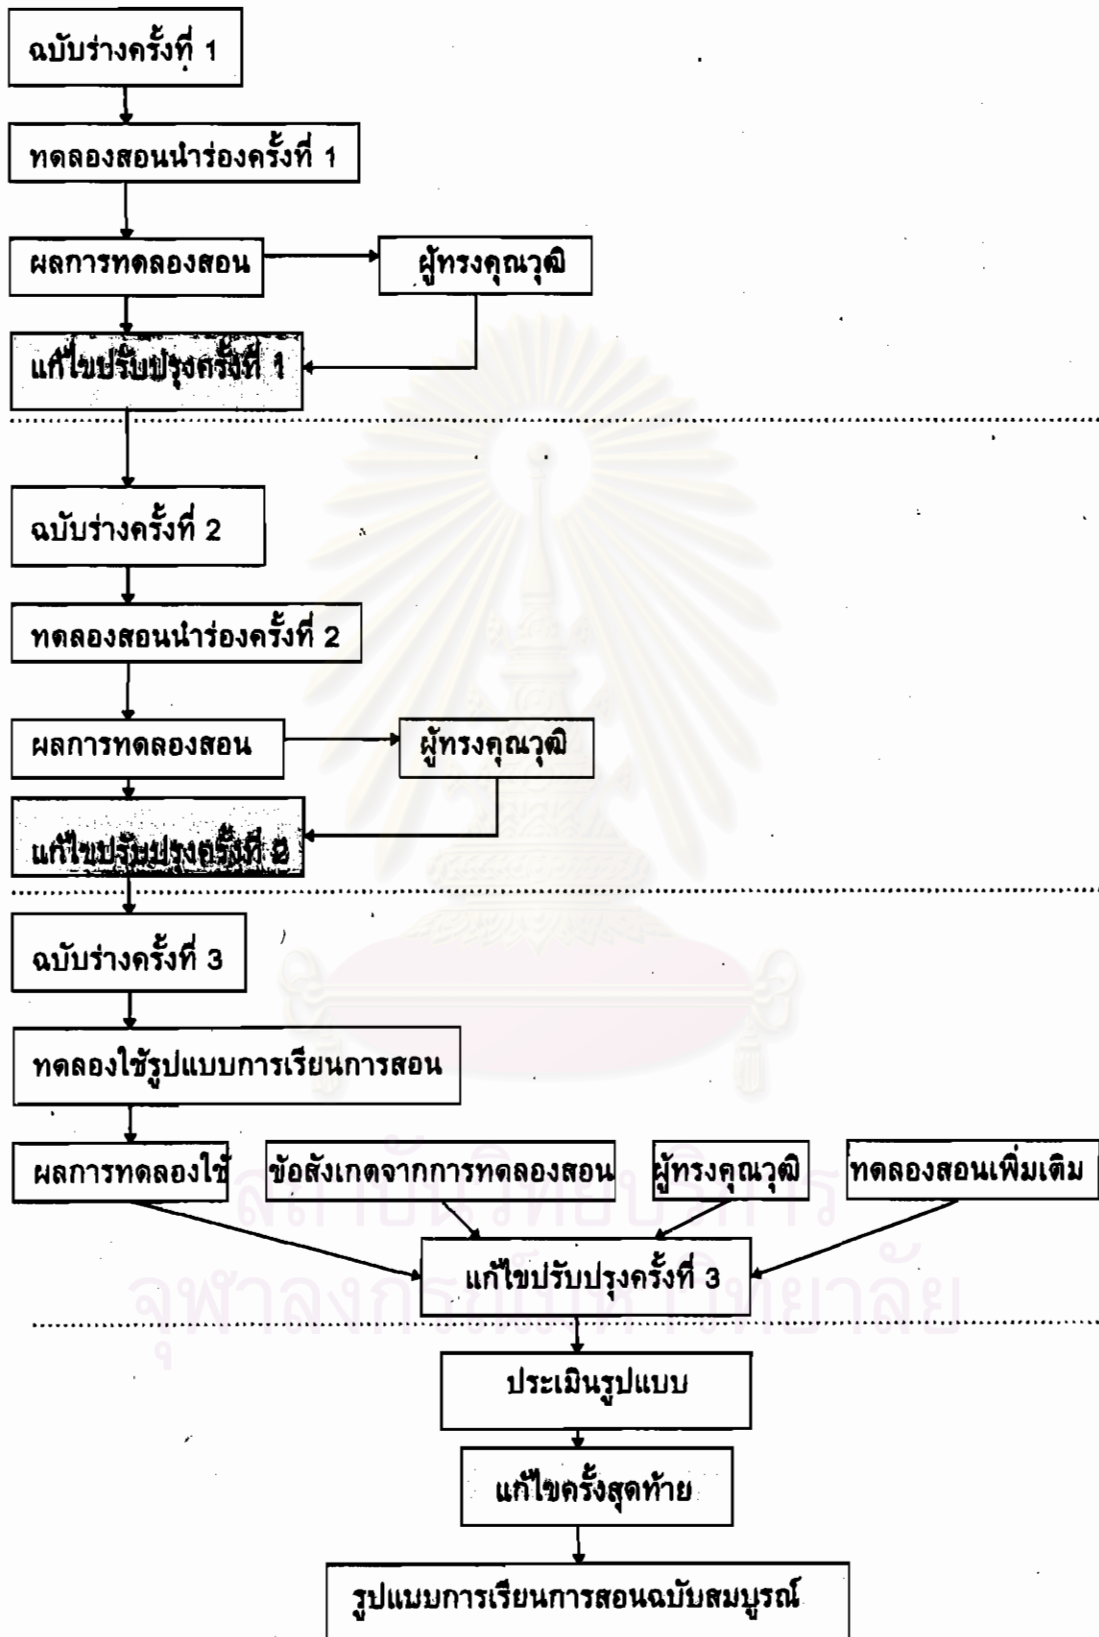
ฉบับร่างครั้งที่ 1

ทดลองสอนนำร่องครั้งที่ 1

ผลการทดลองสอน

ผู้ทรงคุณวุฒิ

แก้ไขปรับปรุงครั้งที่ 1

ฉบับร่างครั้งที่ 2

ทดลองสอนนำร่องครั้งที่ 2

ผลการทดลองสอน

ผู้ทรงคุณวุฒิ

แก้ไขปรับปรุงครั้งที่ 2

ฉบับร่างครั้งที่ 3

ทดลองใช้รูปแบบการเรียนการสอน

ผลการทดลองใช้

ข้อสังเกตจากการทดลองสอน

ผู้ทรงคุณวุฒิ

ทดลองสอนเพิ่มเติม

แก้ไขปรับปรุงครั้งที่ 3

ประเมินรูปแบบ

แก้ไขครั้งสุดท้าย

รูปแบบการเรียนการสอนฉบับสมบูรณ์

สถาบันวิทยบริการ
จุฬาลงกรณ์มหาวิทยาลัย